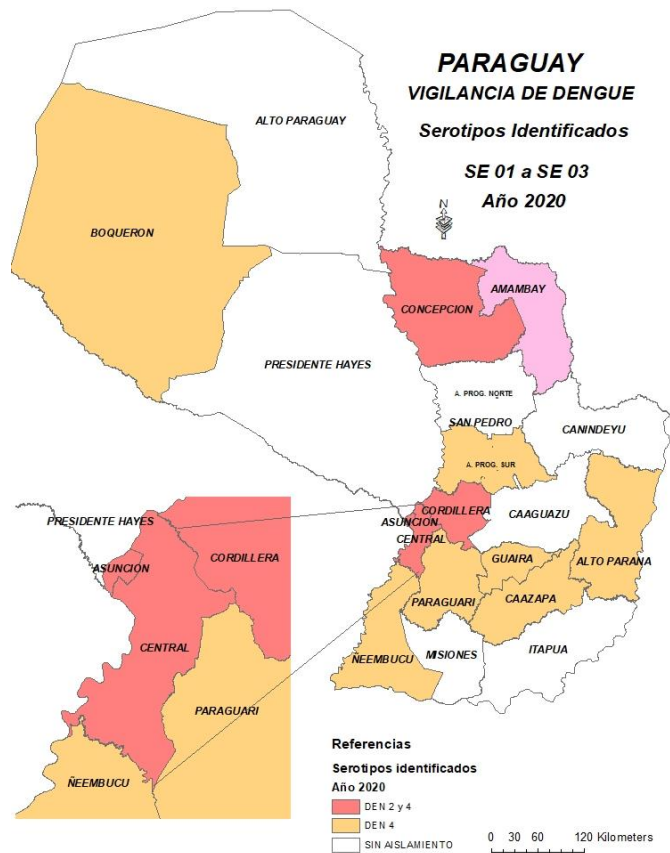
PARAGUAY
VIGILANCIA DE DENGUE
Serotipos Identificados
SE 01 a SE 03
Año 2020

N

ALTO PARAGUAY
BOQUERON
PRESIDENTE HAYES
CONCEPCION
AMAMBAY
A. PROG. NORTE
SAN PEDRO
CANINDEYU
A. PROG. SUR
CORDILLERA
ASUNCION
CENTRAL
CAAGUAZU
GUAIRA
ALTO PARANA
PARAGUARI
CAAZAPA
ÑEEMBUCU
MISIONES
ITAPUA

PRESIDENTE HAYES
ASUNCION
CORDILLERA
CENTRAL
PARAGUARI
ÑEEMBUCU

Referencias
Serotipos identificados
Año 2020
DEN 2 y 4
DEN 4
SIN AISLAMIENTO

0 30 60 120 Kilometers